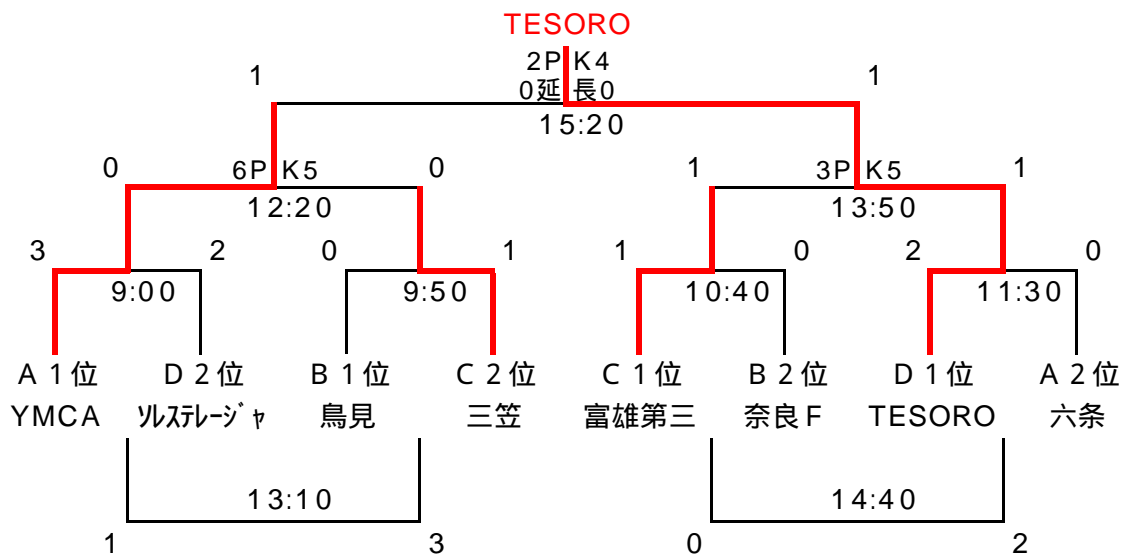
TESORO

2PK4
0延長0
15:20

1　1

0　6PK5　0
12:20

1　3PK5　1
13:50

3　2　0　1　1　0　2　0

9:00　9:50　10:40　11:30

A１位　D２位　B１位　C２位　C１位　B２位　D１位　A２位
YMCA　ｿﾙｽﾃﾚｰｼﾞｬ　鳥見　三笠　富雄第三　奈良F　TESORO　六条

13:10　14:40

1　3　0　2